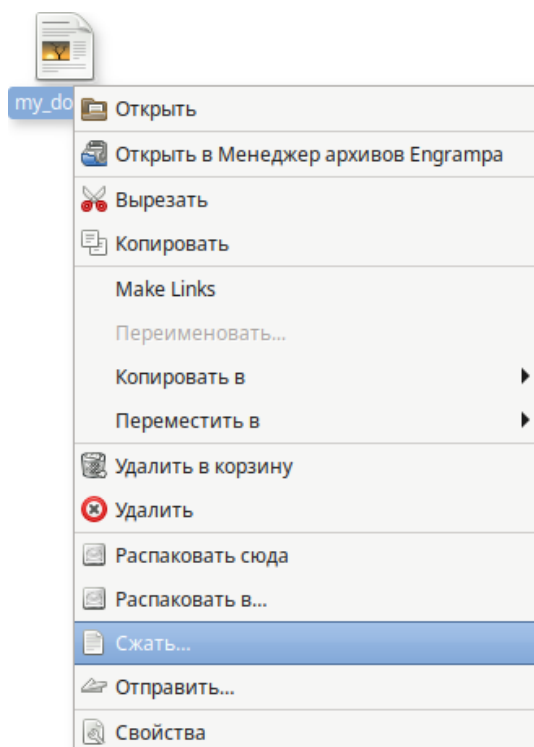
my_do

Открыть
Открыть в Менеджер архивов Engrampa
Вырезать
Копировать
Make Links
Переименовать...
Копировать в
Переместить в
Удалить в корзину
Удалить
Распаковать сюда
Распаковать в...
Сжать...
Отправить...
Свойства